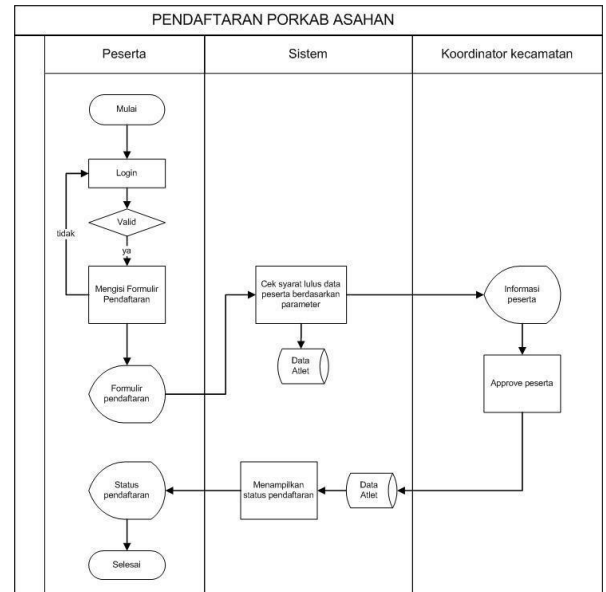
PENDAFTARAN PORKAB ASAHAN

Peserta

Sistem

Koordinator kecamatan

Mulai

Login

Valid

tidak

ya

Mengisi Formulir Pendaftaran

Formulir pendaftaran

Cek syarat lulus data peserta berdasarkan parameter

Data Atlet

Informasi peserta

Approve peserta

Data Atlet

Menampilkan status pendaftaran

Status pendaftaran

Selesai